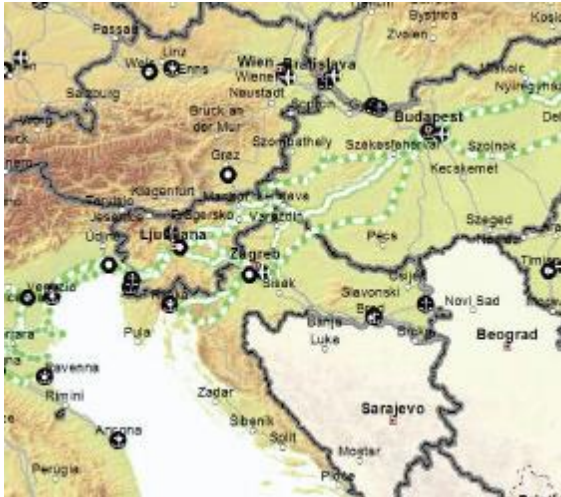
Passau
Linz
Wels
Enns
Salzburg
Wien
Bratislava
Wiener Neustadt
Bruck an der Mur
Graz
Klagenfurt
Szombathely
Bystrica
Zvolen
Košice
Miskolc
Nyíregyháza
Budapest
Székesfehérvár
Szolnok
Kecskemét
Szeged
Debr
Maribor
Ptuj
Varaždin
Jesenice
Ljubljana
Udine
Venezia
Zagreb
Sisak
Pécs
Slavonski Brod
Novi Sad
Beograd
Banja Luka
Pula
Ravenna
Rimini
Ancona
Perugia
Zadar
Šibenik
Split
Sarajevo
Mostar
Timi
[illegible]